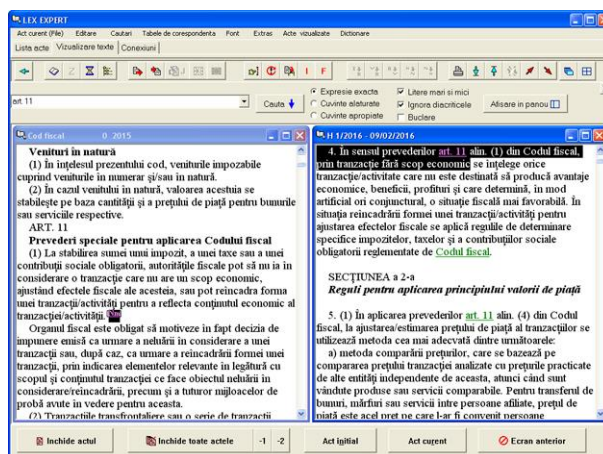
LEX EXPERT

Act curent (File) Editare Cautari Tabele de corespondenta Font Extras Acte vizualizate Dictionare

Lista acte Vizualizare texte Conexiuni

art. 11

Cauta

Expresie exacta
Cuvinte alaturate
Cuvinte apropiate
Litere mari si mici
Ignora diacriticele
Buclare
Afisare in panou

Cod fiscal 0 2015

Veniturі în natură

(1) În înţelesul prezentului cod, veniturile impozabile cuprind veniturile în numerar şi/sau în natură.

(2) În cazul veniturilor în natură, valoarea acestuia se stabileşte pe baza cantităţii şi a preţului de piaţă pentru bunurile sau serviciile respective.

ART. 11

Prevederi speciale pentru aplicarea Codului fiscal

(1) La stabilirea sumei unui impozit, a unei taxe sau a unei contribuţii sociale obligatorii, autorităţile fiscale pot să nu ia în considerare o tranzacţie care nu are un scop economic, ajustând efectele fiscale ale acesteia, sau pot reîncadra forma unei tranzacţii/activităţi pentru a reflecta conţinutul economic al tranzacţiei/activităţii.

Organul fiscal este obligat să motiveze în fapt decizia de impunere emisă ca urmare a neluării în considerare a unei tranzacţii sau, după caz, ca urmare a reîncadrării formei unei tranzacţii, prin indicarea elementelor relevante în legătură cu scopul şi conţinutul tranzacţiei ce face obiectul neluării în considerare/reîncadrării, precum şi a tuturor mijloacelor de probă avute în vedere pentru aceasta.

(2) Tranzacţiile transfrontaliere sau o serie de tranzacţii

H 1/2016 - 09/02/2016

4. În sensul prevederilor art. 11 alin. (1) din Codul fiscal, prin tranzacţie fără scop economic se înţelege orice tranzacţie/activitate care nu este destinată să producă avantaje economice, beneficii, profituri şi care determină, în mod artificial ori conjunctural, o situaţie fiscală mai favorabilă. În situaţia reîncadrării formei unei tranzacţii/activităţi pentru ajustarea efectelor fiscale se aplică regulile de determinare specifice impozitelor, taxelor şi a contribuţiilor sociale obligatorii reglementate de Codul fiscal.

SECŢIUNEA a 2-a

Reguli pentru aplicarea principiului valorii de piaţă

5. (1) În aplicarea prevederilor art. 11 alin. (4) din Codul fiscal, la ajustarea/estimarea preţului de piaţă al tranzacţiilor se utilizează metoda cea mai adecvată dintre următoarele:

a) metoda comparării preţurilor, care se bazează pe compararea preţului tranzacţiei analizate cu preţurile practicate de alte entităţi independente de aceasta, atunci când sunt vândute produse sau servicii comparabile. Pentru transferul de bunuri, mărfuri sau servicii între persoane afiliate, preţul de piaţă este acel preţ pe care l-ar fi convenit persoane

Inchide actul
Inchide toate actele
-1 -2
Act iniţial
Act curent
Ecran anterior